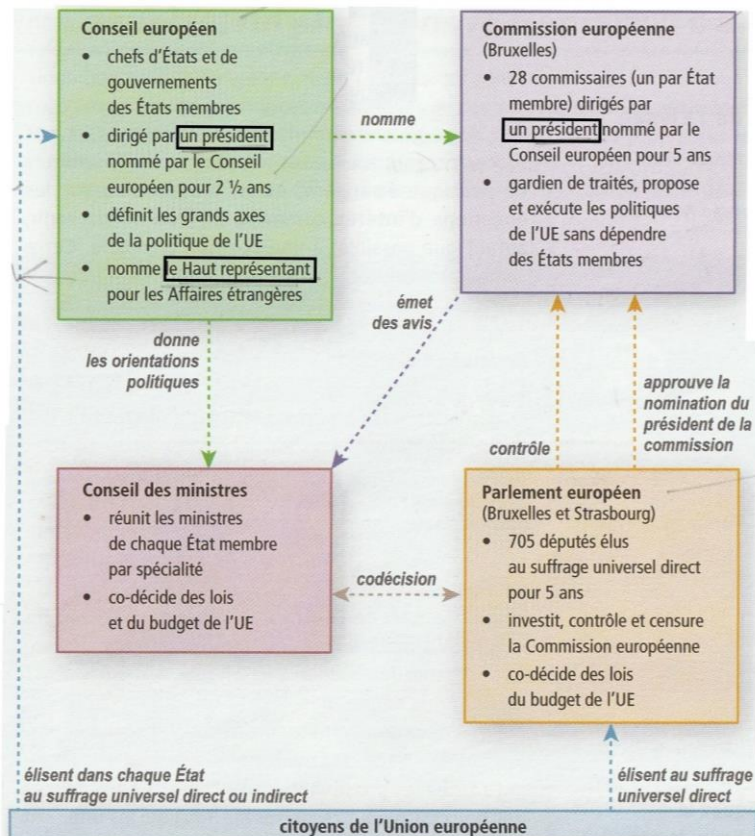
**Conseil européen**
- chefs d'États et de gouvernements des États membres
- dirigé par un président nommé par le Conseil européen pour 2 ½ ans
- définit les grands axes de la politique de l'UE
- nomme le Haut représentant pour les Affaires étrangères

nomme

**Commission européenne**
(Bruxelles)
- 28 commissaires (un par État membre) dirigés par un président nommé par le Conseil européen pour 5 ans
- gardien de traités, propose et exécute les politiques de l'UE sans dépendre des États membres

émet des avis

donne les orientations politiques

approuve la nomination du président de la commission

contrôle

**Conseil des ministres**
- réunit les ministres de chaque État membre par spécialité
- co-décide des lois et du budget de l'UE

codécision

**Parlement européen**
(Bruxelles et Strasbourg)
- 705 députés élus au suffrage universel direct pour 5 ans
- investit, contrôle et censure la Commission européenne
- co-décide des lois du budget de l'UE

élisent dans chaque État au suffrage universel direct ou indirect

élisent au suffrage universel direct

citoyens de l'Union européenne